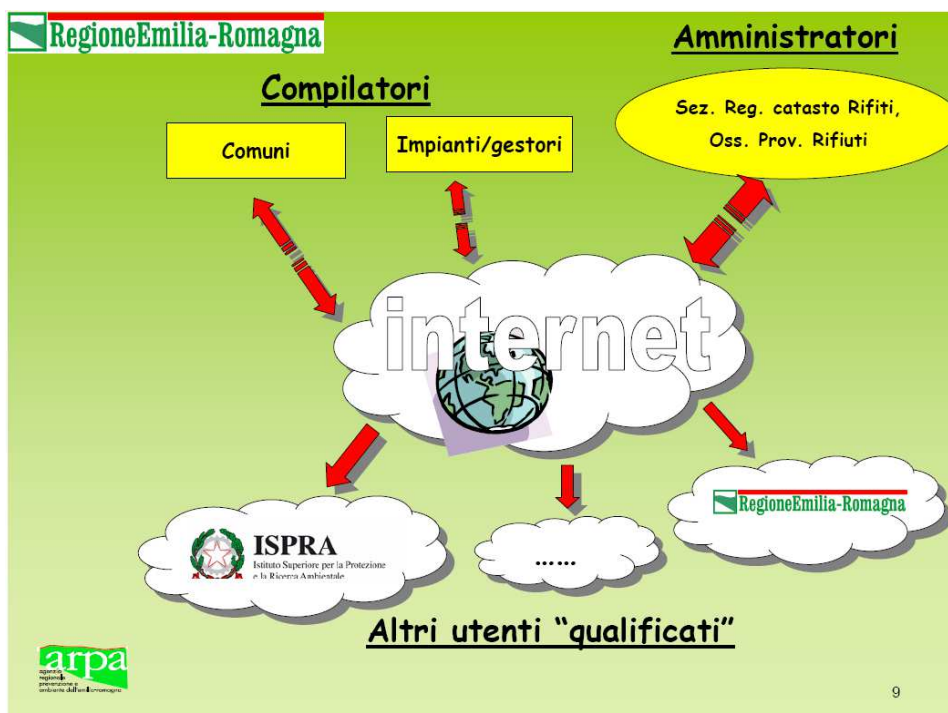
RegioneEmilia-Romagna

Amministratori

Compilatori

Comuni

Impianti/gestori

Sez. Reg. catasto Rifiti, Oss. Prov. Rifiuti

internet

ISPRA
Istituto Superiore per la Protezione e la Ricerca Ambientale

……

RegioneEmilia-Romagna

Altri utenti "qualificati"

arpa
agenzia regionale prevenzione e ambiente dell'emilia-romagna

9